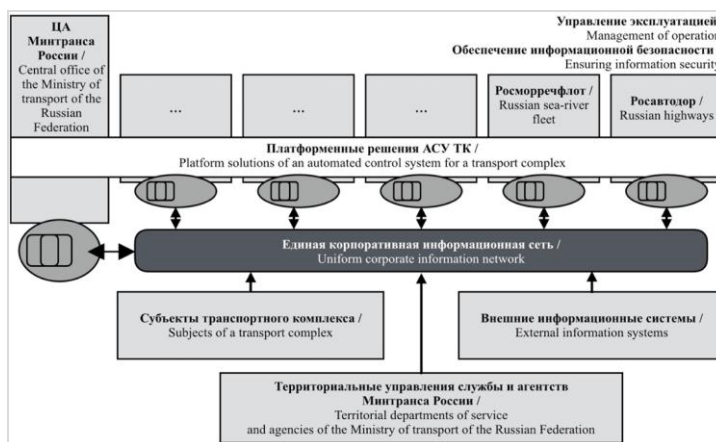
ЦА Минтранса России / Central office of the Ministry of transport of the Russian Federation

Управление эксплуатацией
Management of operation
Обеспечение информационной безопасности
Ensuring information security

...

...

...

Росморречфлот / Russian sea-river fleet

Росавтодор / Russian highways

Платформенные решения АСУ ТК /
Platform solutions of an automated control system for a transport complex

Единая корпоративная информационная сеть /
Uniform corporate information network

Субъекты транспортного комплекса /
Subjects of a transport complex

Внешние информационные системы /
External information systems

Территориальные управления службы и агентств Минтранса России /
Territorial departments of service and agencies of the Ministry of transport of the Russian Federation